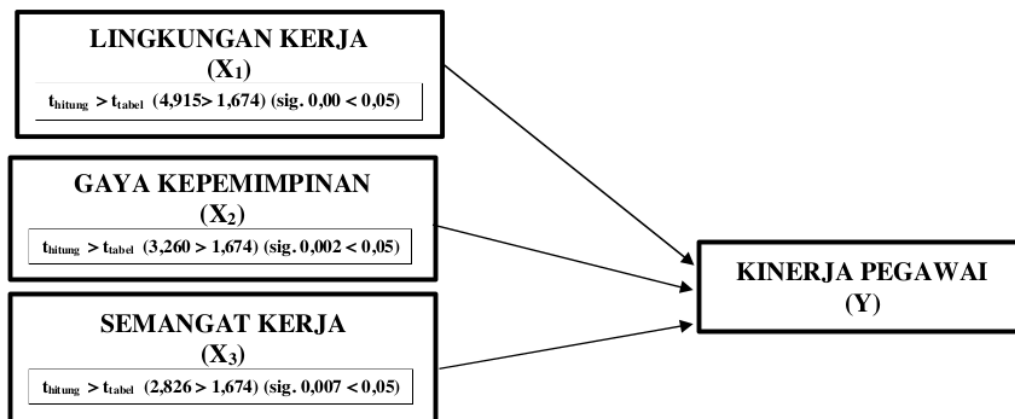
LINGKUNGAN KERJA
($X_1$)
$t_{hitung} > t_{tabel}$ (4,915> 1,674) (sig. 0,00 < 0,05)

GAYA KEPEMIMPINAN
($X_2$)
$t_{hitung} > t_{tabel}$ (3,260 > 1,674) (sig. 0,002 < 0,05)

SEMANGAT KERJA
($X_3$)
$t_{hitung} > t_{tabel}$ (2,826 > 1,674) (sig. 0,007 < 0,05)

KINERJA PEGAWAI
(Y)